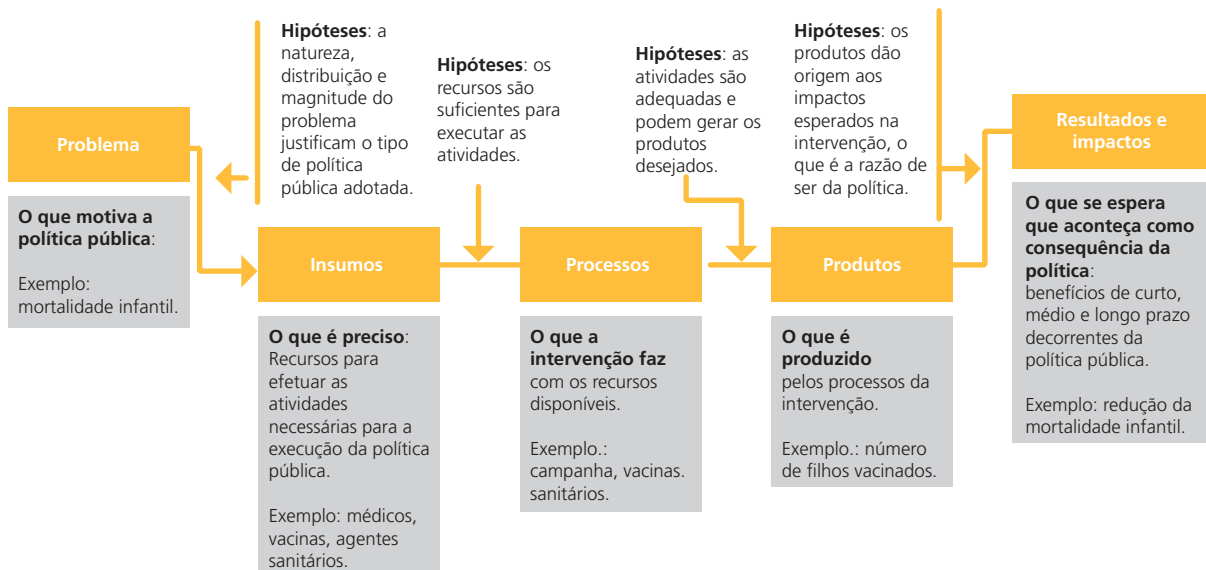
Hipóteses: a natureza, distribuição e magnitude do problema justificam o tipo de política pública adotada.

Hipóteses: os recursos são suficientes para executar as atividades.

Hipóteses: as atividades são adequadas e podem gerar os produtos desejados.

Hipóteses: os produtos dão origem aos impactos esperados na intervenção, o que é a razão de ser da política.

Problema

O que motiva a política pública:

Exemplo: mortalidade infantil.

Insumos

O que é preciso: Recursos para efetuar as atividades necessárias para a execução da política pública.

Exemplo: médicos, vacinas, agentes sanitários.

Processos

O que a intervenção faz com os recursos disponíveis.

Exemplo.: campanha, vacinas. sanitários.

Produtos

O que é produzido pelos processos da intervenção.

Exemplo.: número de filhos vacinados.

Resultados e impactos

O que se espera que aconteça como consequência da política: benefícios de curto, médio e longo prazo decorrentes da política pública.

Exemplo: redução da mortalidade infantil.